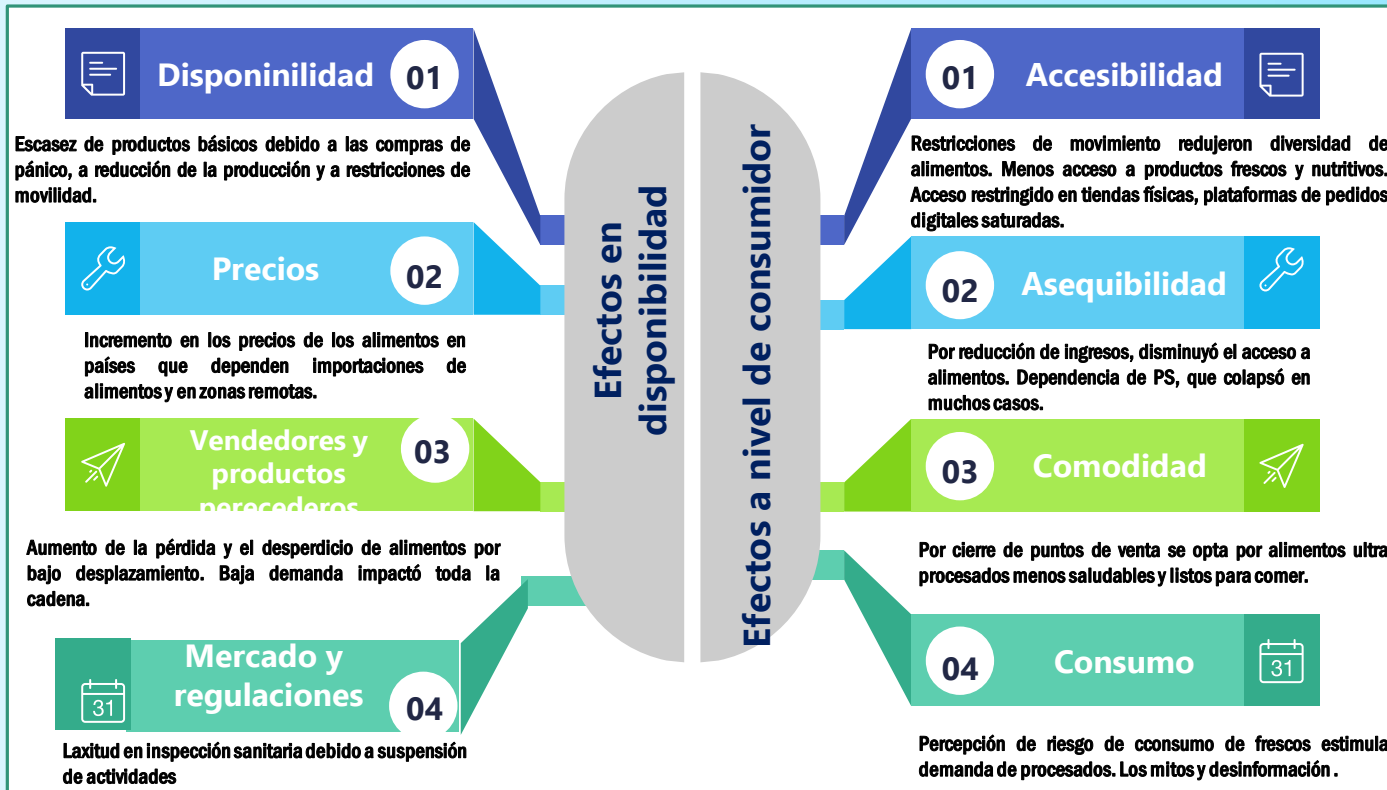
Disponinilidad 01

Escasez de productos básicos debido a las compras de pánico, a reducción de la producción y a restricciones de movilidad.

Precios 02

Incremento en los precios de los alimentos en países que dependen importaciones de alimentos y en zonas remotas.

Vendedores y productos perecederos 03

Aumento de la pérdida y el desperdicio de alimentos por bajo desplazamiento. Baja demanda impactó toda la cadena.

Mercado y regulaciones 04

31

Laxitud en inspección sanitaria debido a suspensión de actividades

Efectos en disponibilidad

Efectos a nivel de consumidor

01 Accesibilidad

Restricciones de movimiento redujeron diversidad de alimentos. Menos acceso a productos frescos y nutritivos. Acceso restringido en tiendas físicas, plataformas de pedidos digitales saturadas.

02 Asequibilidad

Por reducción de ingresos, disminuyó el acceso a alimentos. Dependencia de PS, que colapsó en muchos casos.

03 Comodidad

Por cierre de puntos de venta se opta por alimentos ultra procesados menos saludables y listos para comer.

04 Consumo

31

Percepción de riesgo de cconsumo de frescos estimula demanda de procesados. Los mitos y desinformación .